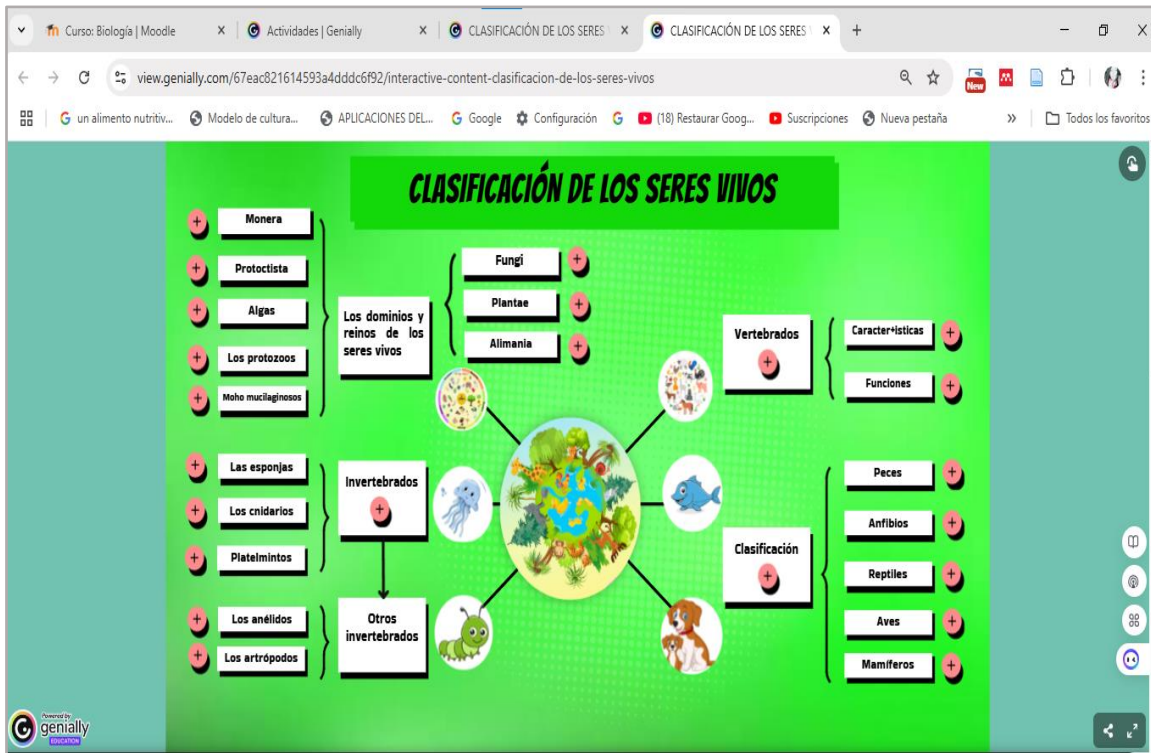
Curso: Biología | Moodle × Actividades | Genially × CLASIFICACIÓN DE LOS SERES × CLASIFICACIÓN DE LOS SERES × +

view.genially.com/67eac821614593a4dddc6f92/interactive-content-clasificacion-de-los-seres-vivos

un alimento nutritiv... Modelo de cultura... APLICACIONES DEL... Google Configuración (18) Restaurar Goog... Suscripciones Nueva pestaña » Todos los favoritos

CLASIFICACIÓN DE LOS SERES VIVOS

Monera
Protoctista
Algas
Los protozoos
Moho mucilaginosos

Los dominios y reinos de los seres vivos

Fungi
Plantae
Alimania

Vertebrados

Caracter+isticas
Funciones

Las esponjas
Los cnidarios
Platelmintos

Invertebrados

Otros invertebrados

Los anélidos
Los artrópodos

Clasificación

Peces
Anfibios
Reptiles
Aves
Mamiferos

Powered by genially EDUCATION